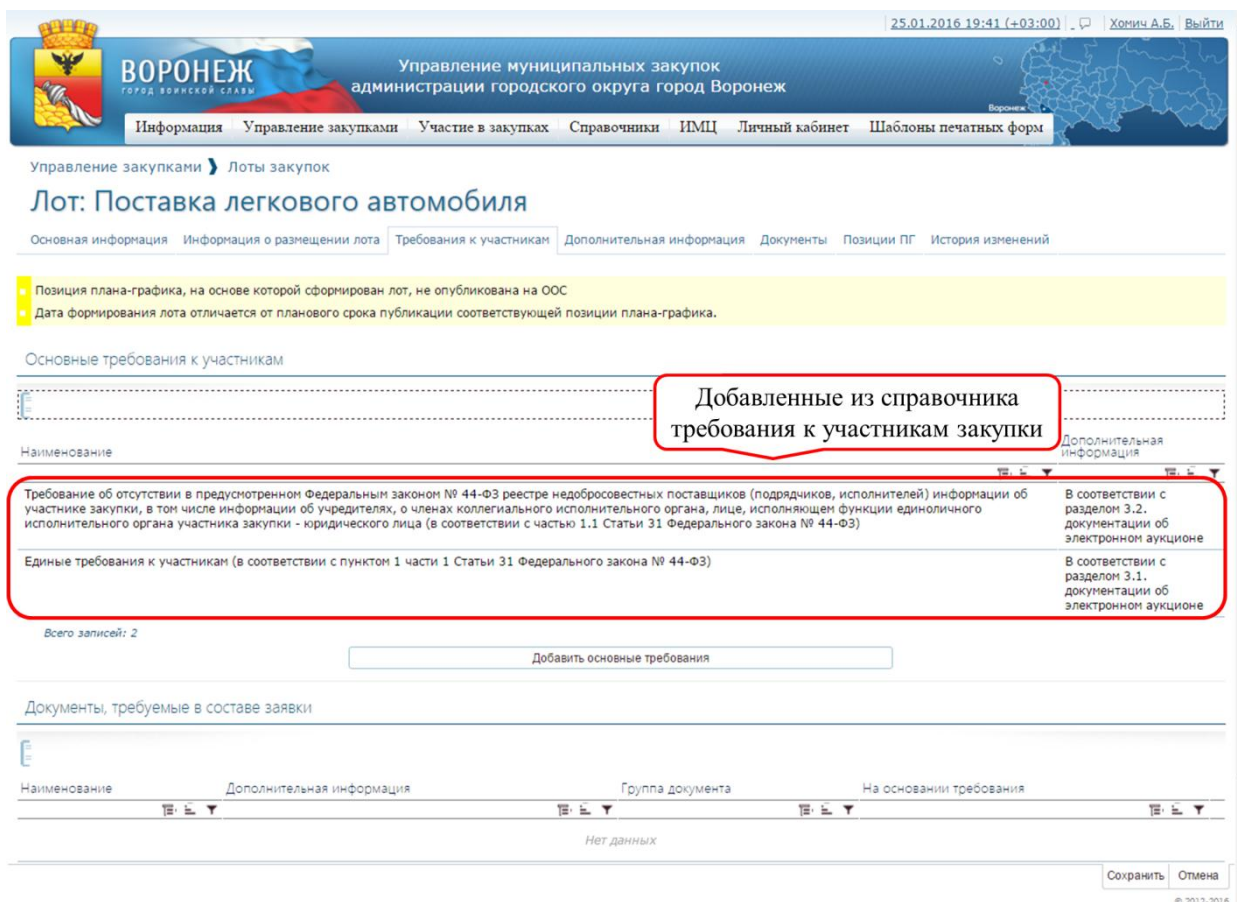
25.01.2016 19:41 (+03:00) | Хомич А.Б. | Выйти

ВОРОНЕЖ
ГОРОД ВОИНСКОЙ СЛАВЫ

Управление муниципальных закупок
администрации городского округа город Воронеж

Воронеж

Информация | Управление закупками | Участие в закупках | Справочники | ИМЦ | Личный кабинет | Шаблоны печатных форм

Управление закупками ❯ Лоты закупок

Лот: Поставка легкового автомобиля

Основная информация | Информация о размещении лота | Требования к участникам | Дополнительная информация | Документы | Позиции ПГ | История изменений

Позиция плана-графика, на основе которой сформирован лот, не опубликована на ООС
Дата формирования лота отличается от планового срока публикации соответствующей позиции плана-графика.

Основные требования к участникам

Добавленные из справочника требования к участникам закупки

| Наименование | Дополнительная информация |
|---|---|
| Требование об отсутствии в предусмотренном Федеральным законом № 44-ФЗ реестре недобросовестных поставщиков (подрядчиков, исполнителей) информации об участнике закупки, в том числе информации об учредителях, о членах коллегиального исполнительного органа, лице, исполняющем функции единоличного исполнительного органа участника закупки - юридического лица (в соответствии с частью 1.1 Статьи 31 Федерального закона № 44-ФЗ) | В соответствии с разделом 3.2. документации об электронном аукционе |
| Единые требования к участникам (в соответствии с пунктом 1 части 1 Статьи 31 Федерального закона № 44-ФЗ) | В соответствии с разделом 3.1. документации об электронном аукционе |

Всего записей: 2

Добавить основные требования

Документы, требуемые в составе заявки

| Наименование | Дополнительная информация | Группа документа | На основании требования |
|---|---|---|---|
| Нет данных | | | |

Сохранить | Отмена

© 2012-2016